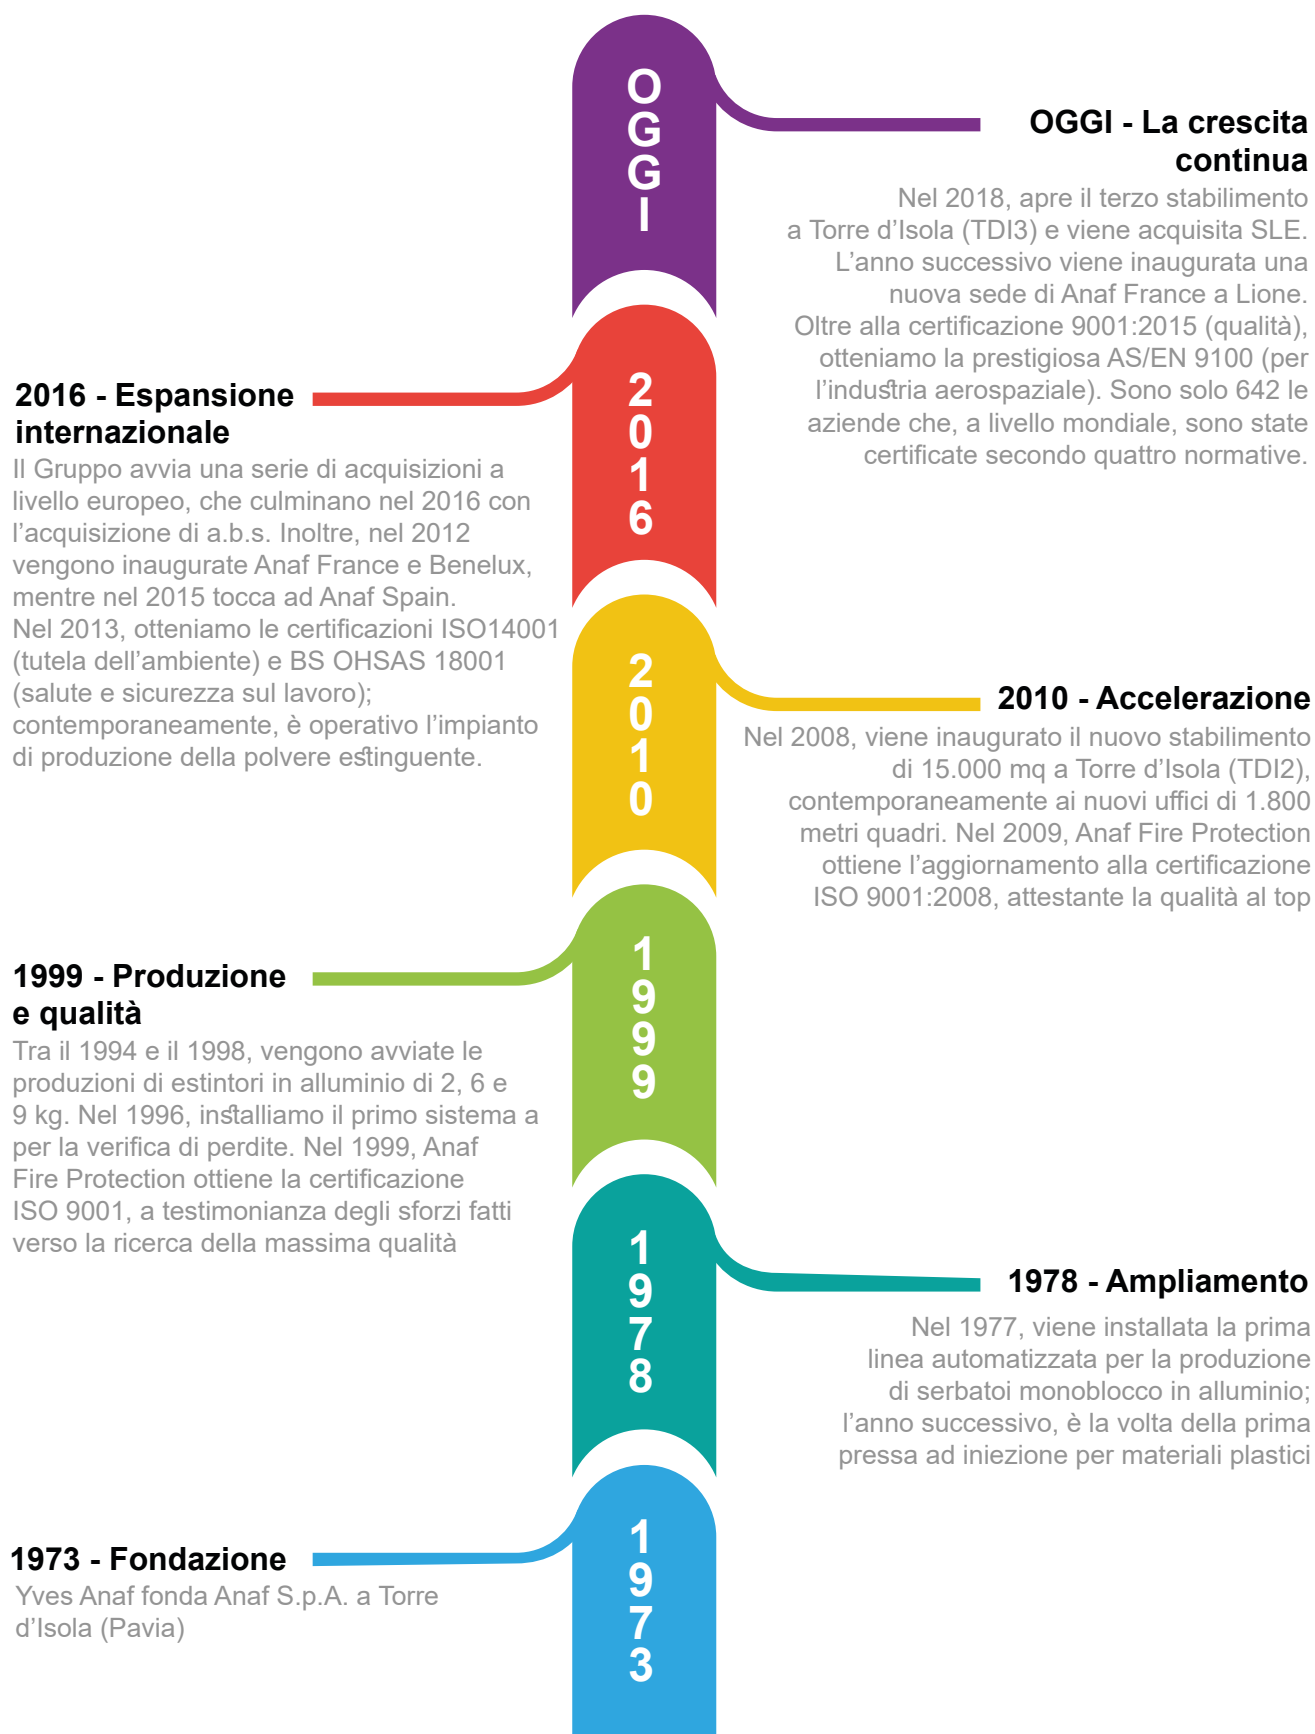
OGGI

OGGI - La crescita continua

Nel 2018, apre il terzo stabilimento a Torre d’Isola (TDI3) e viene acquisita SLE. L’anno successivo viene inaugurata una nuova sede di Anaf France a Lione. Oltre alla certificazione 9001:2015 (qualità), otteniamo la prestigiosa AS/EN 9100 (per l’industria aerospaziale). Sono solo 642 le aziende che, a livello mondiale, sono state certificate secondo quattro normative.

2016

2016 - Espansione internazionale

Il Gruppo avvia una serie di acquisizioni a livello europeo, che culminano nel 2016 con l’acquisizione di a.b.s. Inoltre, nel 2012 vengono inaugurate Anaf France e Benelux, mentre nel 2015 tocca ad Anaf Spain. Nel 2013, otteniamo le certificazioni ISO14001 (tutela dell’ambiente) e BS OHSAS 18001 (salute e sicurezza sul lavoro); contemporaneamente, è operativo l’impianto di produzione della polvere estinguente.

2010

2010 - Accelerazione

Nel 2008, viene inaugurato il nuovo stabilimento di 15.000 mq a Torre d’Isola (TDI2), contemporaneamente ai nuovi uffici di 1.800 metri quadri. Nel 2009, Anaf Fire Protection ottiene l’aggiornamento alla certificazione ISO 9001:2008, attestante la qualità al top

1999

1999 - Produzione e qualità

Tra il 1994 e il 1998, vengono avviate le produzioni di estintori in alluminio di 2, 6 e 9 kg. Nel 1996, installiamo il primo sistema a per la verifica di perdite. Nel 1999, Anaf Fire Protection ottiene la certificazione ISO 9001, a testimonianza degli sforzi fatti verso la ricerca della massima qualità

1978

1978 - Ampliamento

Nel 1977, viene installata la prima linea automatizzata per la produzione di serbatoi monoblocco in alluminio; l’anno successivo, è la volta della prima pressa ad iniezione per materiali plastici

1973

1973 - Fondazione

Yves Anaf fonda Anaf S.p.A. a Torre d’Isola (Pavia)